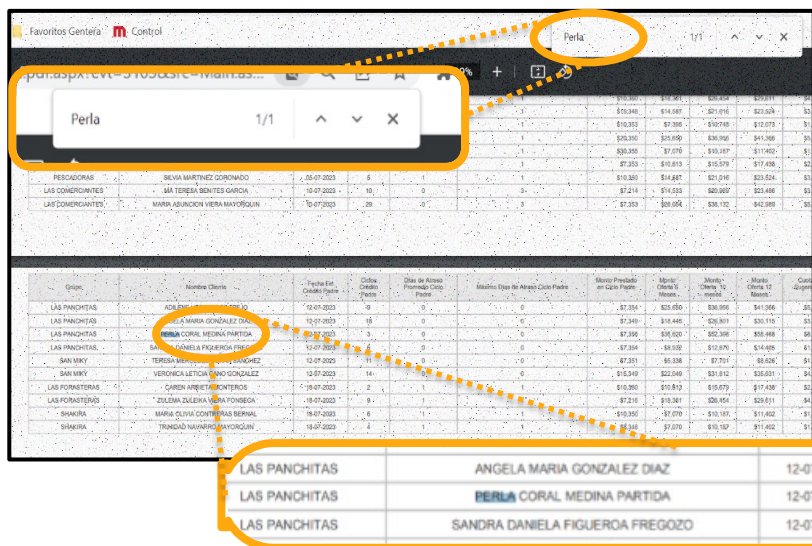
Favoritos Gentera Control

Perla 1/1

pdf.aspx?evt=5105&src=Main.as...

Perla 1/1

| | | | | | | | | | |
|---|---|---|---|---|---|---|---|---|---|
| PESCADORAS | SILVIA MARTINEZ CORONADO | 05-07-2023 | 5 | 1 | | $10,350 | $14,587 | $21,016 | $23,524 |
| LAS COMERCIANTES | MA TERESA BENITES GARCIA | 10-07-2023 | 10 | 0 | 3 | $7,214 | $14,533 | $20,959 | $23,466 |
| LAS COMERCIANTES | MARIA ASUNCION VIERA MAYORQUIN | 10-07-2023 | 29 | 0 | 3 | $7,353 | $28,954 | $38,132 | $42,888 |

| Grupo | Nombre Cliente | Fecha Fin Crédito Padre | Ciclos Crédito Padre | Días de Atraso Promedio Ciclo Padre | Máximo Días de Atraso Ciclo Padre | Monto Prestado en Ciclo Padre | Monto Oferta 6 Meses | Monto Oferta 12 meses | Monto Oferta 12 Meses |
|---|---|---|---|---|---|---|---|---|---|
| LAS PANCHITAS | ADILENE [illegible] | 12-07-2023 | 8 | 0 | 0 | $7,354 | $25,650 | $36,996 | $41,366 |
| LAS PANCHITAS | ANGELA MARIA GONZALEZ DIAZ | 12-07-2023 | 15 | 0 | 0 | $7,349 | $18,445 | $26,601 | $30,115 |
| LAS PANCHITAS | PERLA CORAL MEDINA PARTIDA | 12-07-2023 | 3 | 0 | 0 | $7,356 | $36,620 | $52,398 | $58,668 |
| LAS PANCHITAS | SANDRA DANIELA FIGUEROA FREGOZO | 12-07-2023 | 7 | 0 | 0 | $7,354 | $8,032 | $12,670 | $14,405 |
| SAN MIKY | TERESA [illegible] SANCHEZ | 12-07-2023 | 11 | 0 | 0 | $7,351 | $5,336 | $7,701 | $8,626 |
| SAN MIKY | VERONICA LETICIA CANO GONZALEZ | 12-07-2023 | 14 | 1 | 0 | $15,349 | $22,049 | $31,812 | $35,631 |
| LAS FORASTERAS | CAREN ARBIETA MONTEROS | 18-07-2023 | 2 | 0 | 0 | $10,350 | $10,613 | $15,679 | $17,438 |
| LAS FORASTERAS | ZULEMA ZULEIKA VIERA FONSECA | 18-07-2023 | 9 | 1 | 1 | $7,210 | $18,381 | $26,454 | $29,641 |
| SHAKIRA | MARIA OLIVIA CONTRERAS BERNAL | 18-07-2023 | 6 | 1 | 1 | $10,350 | $7,070 | $10,187 | $11,402 |
| SHAKIRA | TRINIDAD NAVARRO MAYORQUIN | 18-07-2023 | 4 | 1 | 1 | $5,348 | $7,070 | $10,187 | $11,402 |

| | | |
|---|---|---|
| LAS PANCHITAS | ANGELA MARIA GONZALEZ DIAZ | 12-07 |
| LAS PANCHITAS | PERLA CORAL MEDINA PARTIDA | 12-07 |
| LAS PANCHITAS | SANDRA DANIELA FIGUEROA FREGOZO | 12-07 |